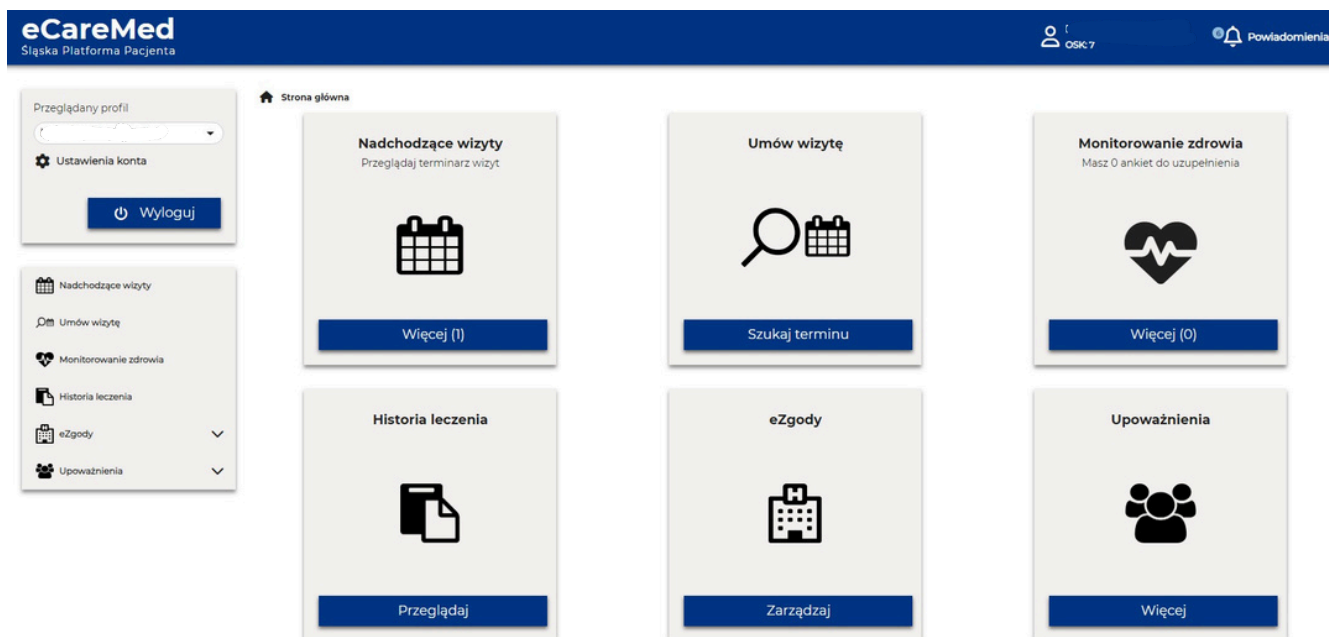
eCareMed
Śląska Platforma Pacjenta

OSK:7

Powiadomienia

Przeglądany profil

Ustawienia konta

Wyloguj

Nadchodzące wizyty

Umów wizytę

Monitorowanie zdrowia

Historia leczenia

eZgody

Upoważnienia

Strona główna

Nadchodzące wizyty
Przeglądaj terminarz wizyt

Więcej (1)

Umów wizytę

Szukaj terminu

Monitorowanie zdrowia
Masz 0 ankiet do uzupełnienia

Więcej (0)

Historia leczenia

Przeglądaj

eZgody

Zarządzaj

Upoważnienia

Więcej